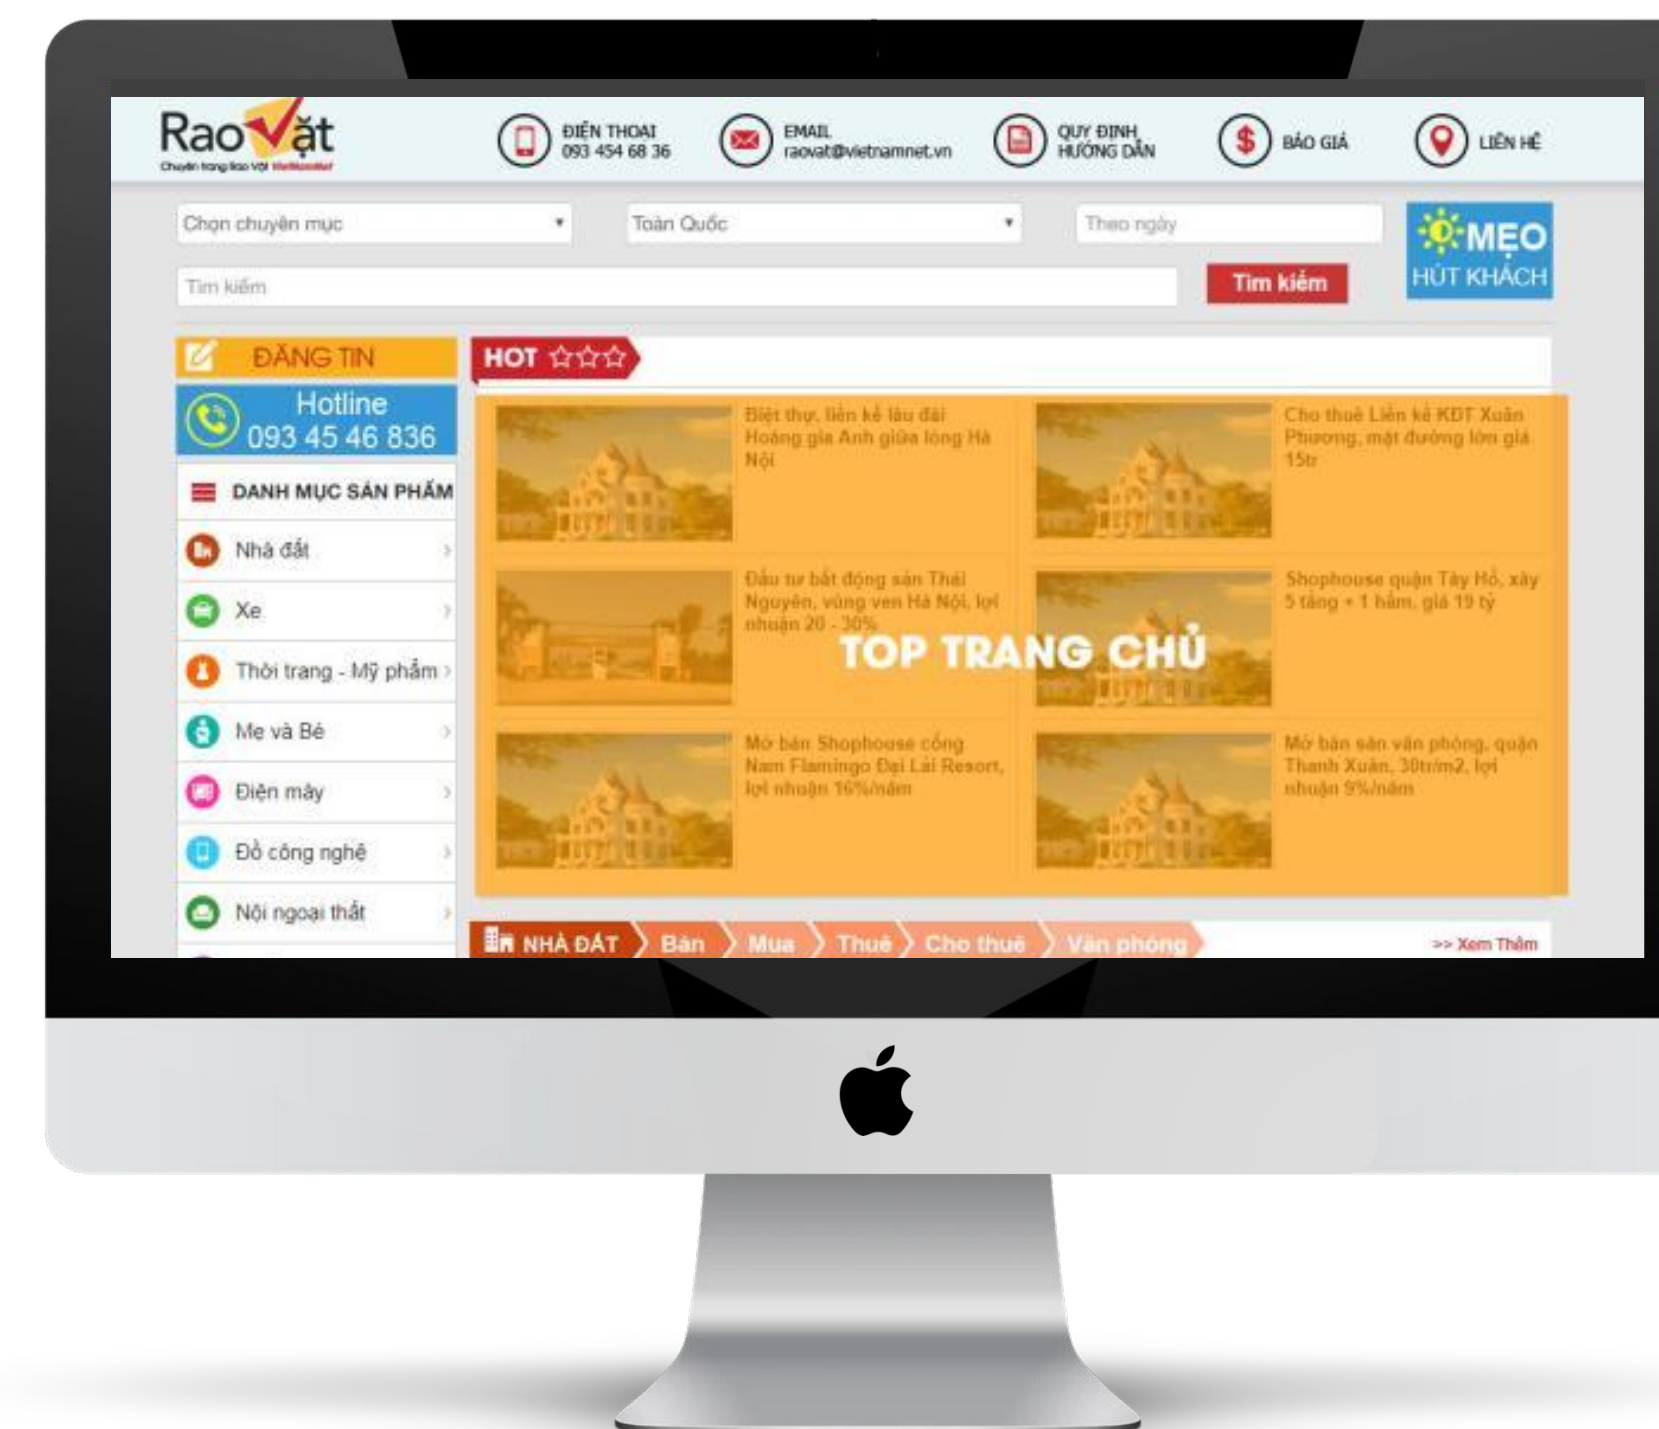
RaoVặt
Chuyên trang Rao Vặt VietNamNet

ĐIỆN THOẠI
093 454 68 36

EMAIL
raovat@vietnamnet.vn

QUY ĐỊNH
HƯỚNG DẪN

BÁO GIÁ

LIÊN HỆ

Chọn chuyên mục

Toàn Quốc

Theo ngày

MẸO
HÚT KHÁCH

Tìm kiếm

Tìm kiếm

ĐĂNG TIN

Hotline
093 45 46 836

DANH MỤC SẢN PHẨM

Nhà đất

Xe

Thời trang - Mỹ phẩm

Mẹ và Bé

Điện máy

Đồ công nghệ

Nội ngoại thất

HOT

Biệt thự, liền kề lâu đài Hoàng gia Anh giữa lòng Hà Nội

Cho thuê Liền kề KĐT Xuân Phương, mặt đường lớn giá 15tr

Đầu tư bất động sản Thái Nguyên, vùng ven Hà Nội, lợi nhuận 20 - 30%

Shophouse quận Tây Hồ, xây 5 tầng + 1 hầm, giá 19 tỷ

TOP TRANG CHỦ

Mở bán Shophouse cổng Nam Flamingo Đại Lải Resort, lợi nhuận 16%/năm

Mở bán sàn văn phòng, quận Thanh Xuân, 30tr/m2, lợi nhuận 9%/năm

NHÀ ĐẤT
Bán
Mua
Thuê
Cho thuê
Văn phòng

>> Xem Thêm